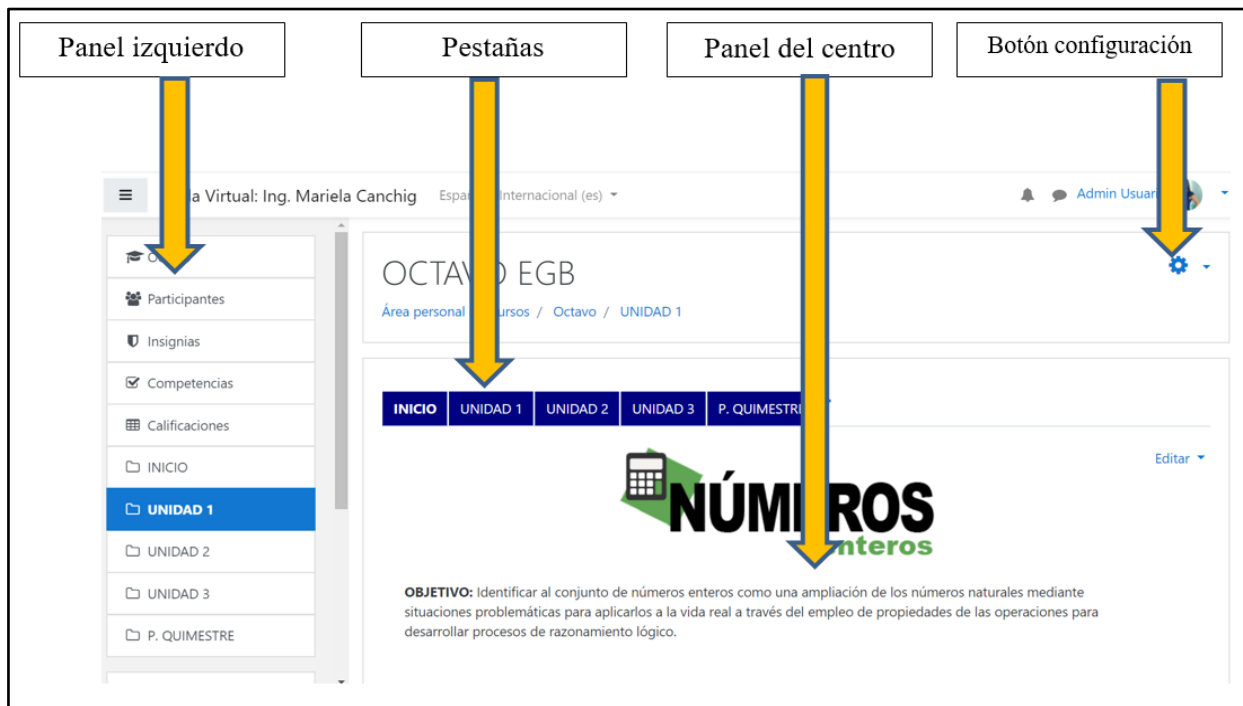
Panel izquierdo

Pestañas

Panel del centro

Botón configuración

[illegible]a Virtual: Ing. Mariela Canchig Espa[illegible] Internacional (es)

Admin Usuar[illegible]

O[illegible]

Participantes

Insignias

Competencias

Calificaciones

INICIO

UNIDAD 1

UNIDAD 2

UNIDAD 3

P. QUIMESTRE

OCTAV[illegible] EGB

Área personal / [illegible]ursos / Octavo / UNIDAD 1

| INICIO | UNIDAD 1 | UNIDAD 2 | UNIDAD 3 | P. QUIMESTR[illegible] |
|---|---|---|---|---|

Editar

NÚM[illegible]ROS
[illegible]nteros

OBJETIVO: Identificar al conjunto de números enteros como una ampliación de los números naturales mediante situaciones problemáticas para aplicarlos a la vida real a través del empleo de propiedades de las operaciones para desarrollar procesos de razonamiento lógico.